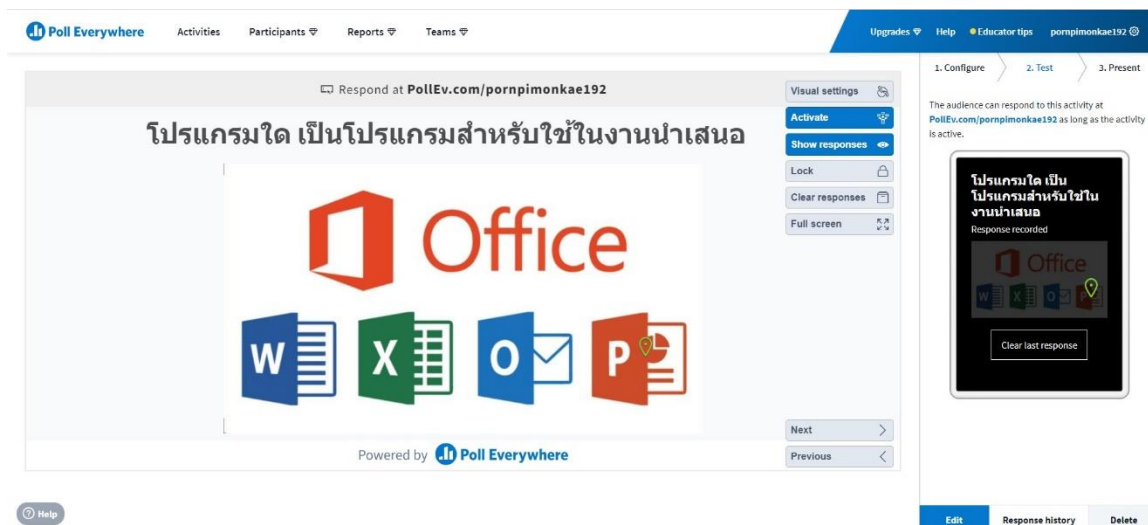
Poll Everywhere Activities Participants Reports Teams

Upgrades Help Educator tips pornpimonkae192

Respond at PollEv.com/pornpimonkae192

โปรแกรมใด เป็นโปรแกรมสำหรับใช้ในงานนำเสนอ

Office

W X O P

Powered by Poll Everywhere

Visual settings
Activate
Show responses
Lock
Clear responses
Full screen

Next
Previous

1. Configure 2. Test 3. Present

The audience can respond to this activity at PollEv.com/pornpimonkae192 as long as the activity is active.

โปรแกรมใด เป็นโปรแกรมสำหรับใช้ในงานนำเสนอ

Response recorded

Office

Clear last response

Help

Edit Response history Delete